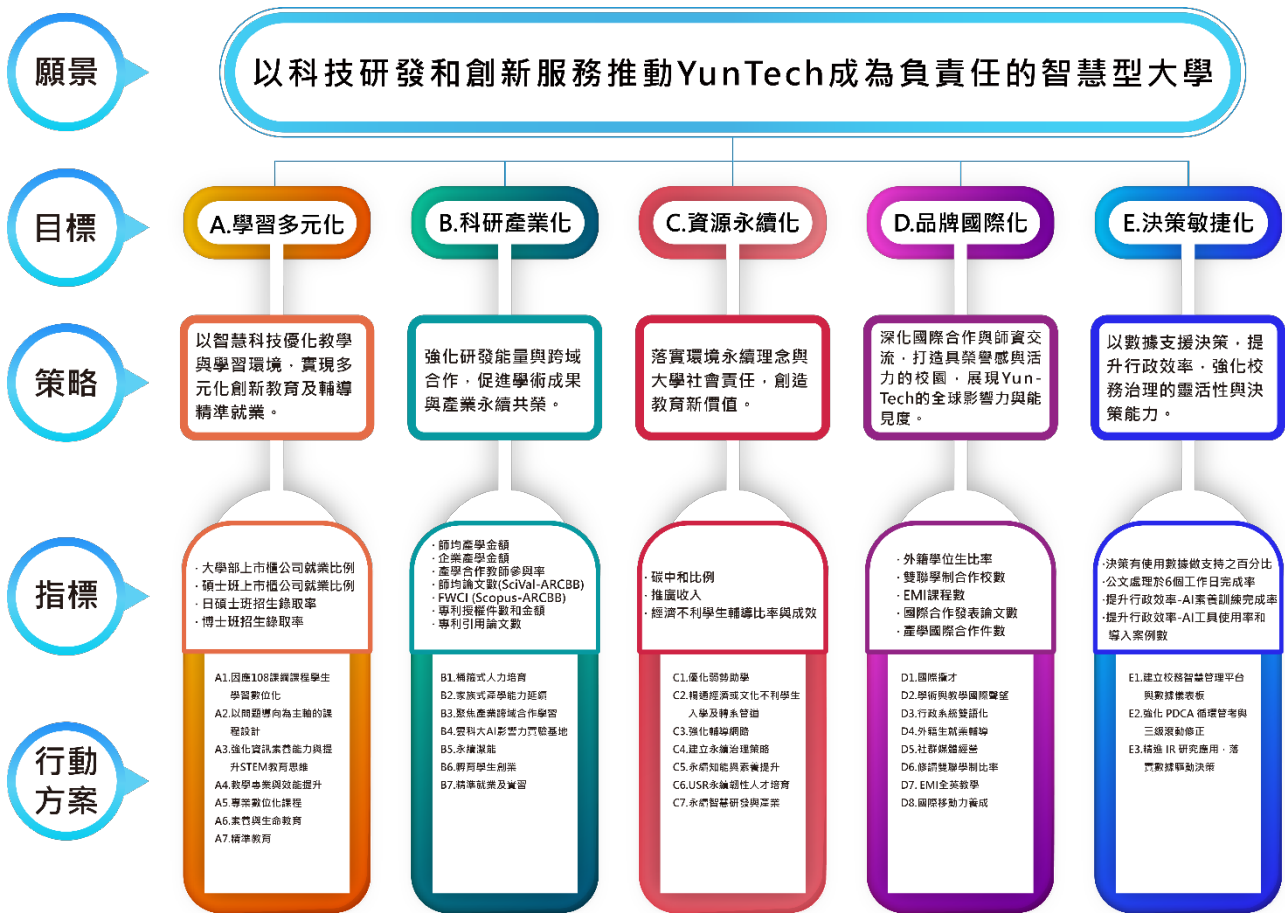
願景

以科技研發和創新服務推動YunTech成為負責任的智慧型大學

目標

A.學習多元化

B.科研產業化

C.資源永續化

D.品牌國際化

E.決策敏捷化

策略

以智慧科技優化教學與學習環境，實現多元化創新教育及輔導精準就業。

強化研發能量與跨域合作，促進學術成果與產業永續共榮。

落實環境永續理念與大學社會責任，創造教育新價值。

深化國際合作與師資交流，打造具榮譽感與活力的校園，展現YunTech的全球影響力與能見度。

以數據支援決策，提升行政效率，強化校務治理的靈活性與決策能力。

指標

· 大學部上市櫃公司就業比例
· 碩士班上市櫃公司就業比例
· 日碩士班招生錄取率
· 博士班招生錄取率

· 師均產學金額
· 企業產學金額
· 產學合作教師參與率
· 師均論文數(SciVal-ARCBB)
· FWCI (Scopus-ARCBB)
· 專利授權件數和金額
· 專利引用論文數

· 碳中和比例
· 推廣收入
· 經濟不利學生輔導比率與成效

· 外籍學位生比率
· 雙聯學制合作校數
· EMI課程數
· 國際合作發表論文數
· 產學國際合作件數

· 決策有使用數據做支持之百分比
· 公文處理於6個工作日完成率
· 提升行政效率-AI素養訓練完成率
· 提升行政效率-AI工具使用率和導入案例數

行動方案

A1.因應108課綱課程學生學習數位化
A2.以問題導向為主軸的課程設計
A3.強化資訊素養能力與提升STEM教育思維
A4.教學專業與效能提升
A5.專業數位化課程
A6.素養與生命教育
A7.精準教育

B1.精緻式人力培育
B2.家族式产學能力延續
B3.聚焦產業跨域合作學習
B4.雲科大AI影響力實驗基地
B5.永續凝能
B6.鼓勵學生創業
B7.精準就業及實習

C1.優化弱勢助學
C2.精通經濟或文化不利學生入學及轉系管道
C3.強化輔導網路
C4.建立永續治理策略
C5.永續知能與素養提升
C6.USR永續韌性人才培育
C7.永續智慧研發與產業

D1.國際攬才
D2.學術與教學國際聲望
D3.行政系統雙語化
D4.外籍生就業輔導
D5.社群媒體經營
D6.修訂雙聯學制比率
D7. EMI全英教學
D8.國際移動力養成

E1.建立校務智慧管理平台與數據儀表板
E2.強化 PDCA 循環管考與三級滾動修正
E3.精進 IR 研究應用，落實數據驅動決策